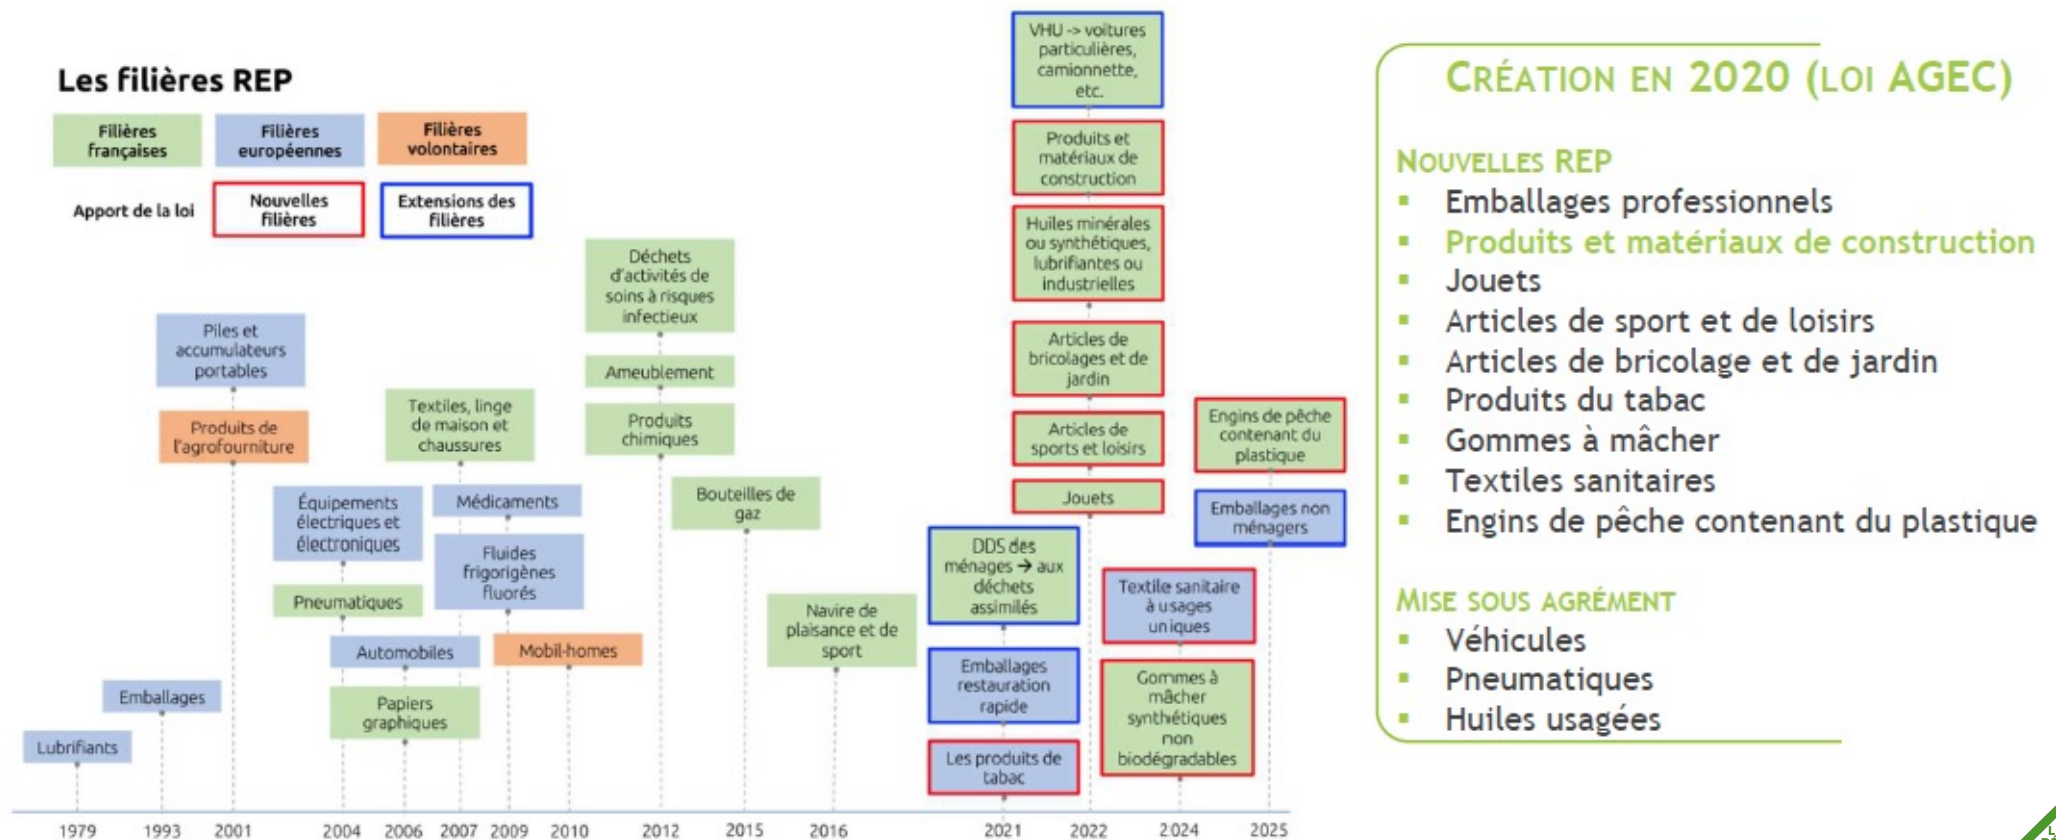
Les filières REP

Filières françaises
Filières européennes
Filières volontaires

Apport de la loi
Nouvelles filières
Extensions des filières

Lubrifiants
Emballages
Piles et accumulateurs portables
Produits de l'agrofourniture
Équipements électriques et électroniques
Pneumatiques
Automobiles
Papiers graphiques
Textiles, linge de maison et chaussures
Médicaments
Fluides frigorigènes fluorés
Mobil-homes
Déchets d'activités de soins à risques infectieux
Ameublement
Produits chimiques
Bouteilles de gaz
Navire de plaisance et de sport
VHU -> voitures particulières, camionnette, etc.
Produits et matériaux de construction
Huiles minérales ou synthétiques, lubrifiantes ou industrielles
Articles de bricolages et de jardin
Articles de sports et loisirs
Jouets
DDS des ménages → aux déchets assimilés
Emballages restauration rapide
Les produits de tabac
Textile sanitaire à usages uniques
Gommes à mâcher synthétiques non biodégradables
Engins de pêche contenant du plastique
Emballages non ménagers

1979 1993 2001 2004 2006 2007 2009 2010 2012 2015 2016 2021 2022 2024 2025

CRÉATION EN 2020 (LOI AGEC)

NOUVELLES REP
▪ Emballages professionnels
▪ Produits et matériaux de construction
▪ Jouets
▪ Articles de sport et de loisirs
▪ Articles de bricolage et de jardin
▪ Produits du tabac
▪ Gommes à mâcher
▪ Textiles sanitaires
▪ Engins de pêche contenant du plastique

MISE SOUS AGRÉMENT
▪ Véhicules
▪ Pneumatiques
▪ Huiles usagées